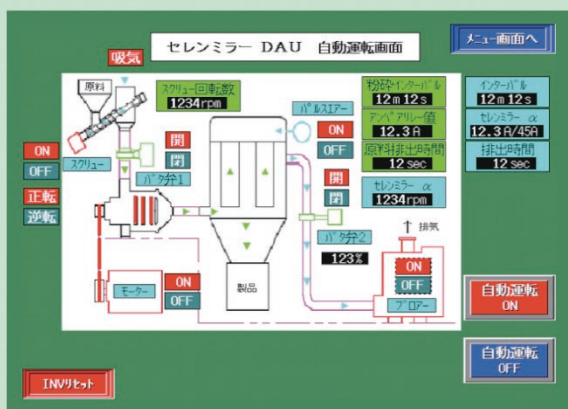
セレンミラー DAU 自動運転画面

メニュー画面へ

吸気

原料

スクリュー回転数
1234rpm

パルスエアー

ON

OFF

粉砕インターバル
12m12s

アンペアリー値
12.3A

原料排出時間
12sec

セレンミラー α
1234rpm

インターバル
12m12s

セレンミラー α
12.3A/45A

排出時間
12sec

ON

OFF

スクリュー

正転

逆転

閉

閉

バタ弁1

閉

閉

バタ弁2

123%

排気

ON

OFF

ブロアー

製品

モーター

ON

OFF

自動運転
ON

自動運転
OFF

INVリセット